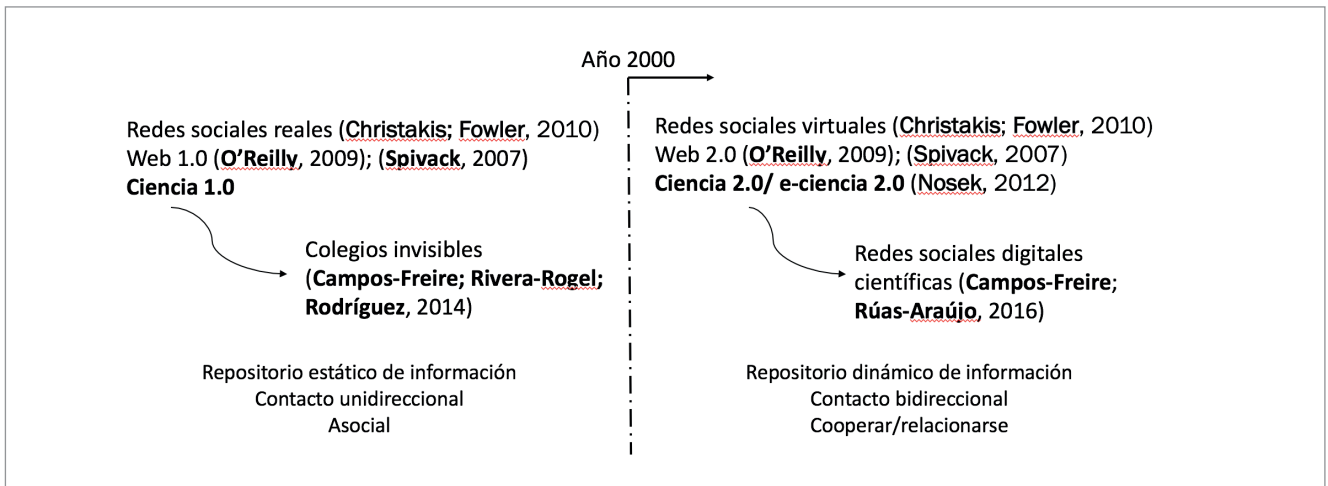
Año 2000

Redes sociales reales (Christakis; Fowler, 2010)
Web 1.0 (O'Reilly, 2009); (Spivack, 2007)
Ciencia 1.0

Colegios invisibles (Campos-Freire; Rivera-Rogel; Rodríguez, 2014)

Repositorio estático de información
Contacto unidireccional
Asocial

Redes sociales virtuales (Christakis; Fowler, 2010)
Web 2.0 (O'Reilly, 2009); (Spivack, 2007)
Ciencia 2.0/ e-ciencia 2.0 (Nosek, 2012)

Redes sociales digitales científicas (Campos-Freire; Rúas-Araújo, 2016)

Repositorio dinámico de información
Contacto bidireccional
Cooperar/relacionarse